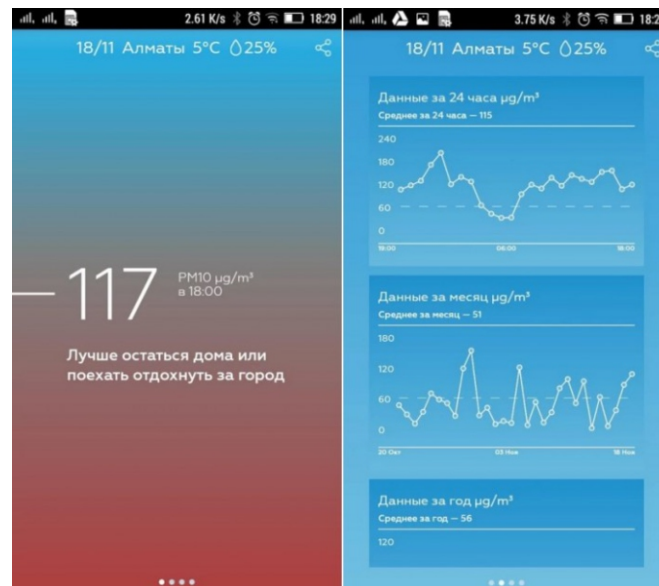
2.61 K/s 18:29

18/11 Алматы 5°C 25%

117 PM10 µg/m³ в 18:00

Лучше остаться дома или поехать отдохнуть за город

3.75 K/s 18:2

18/11 Алматы 5°C 25%

Данные за 24 часа µg/m³

Среднее за 24 часа — 115

240
180
120
60
0

18:00 06:00 18:00

Данные за месяц µg/m³

Среднее за месяц — 51

180
120
60
0

20 Окт 03 Ноя 18 Ноя

Данные за год µg/m³

Среднее за год — 56

120